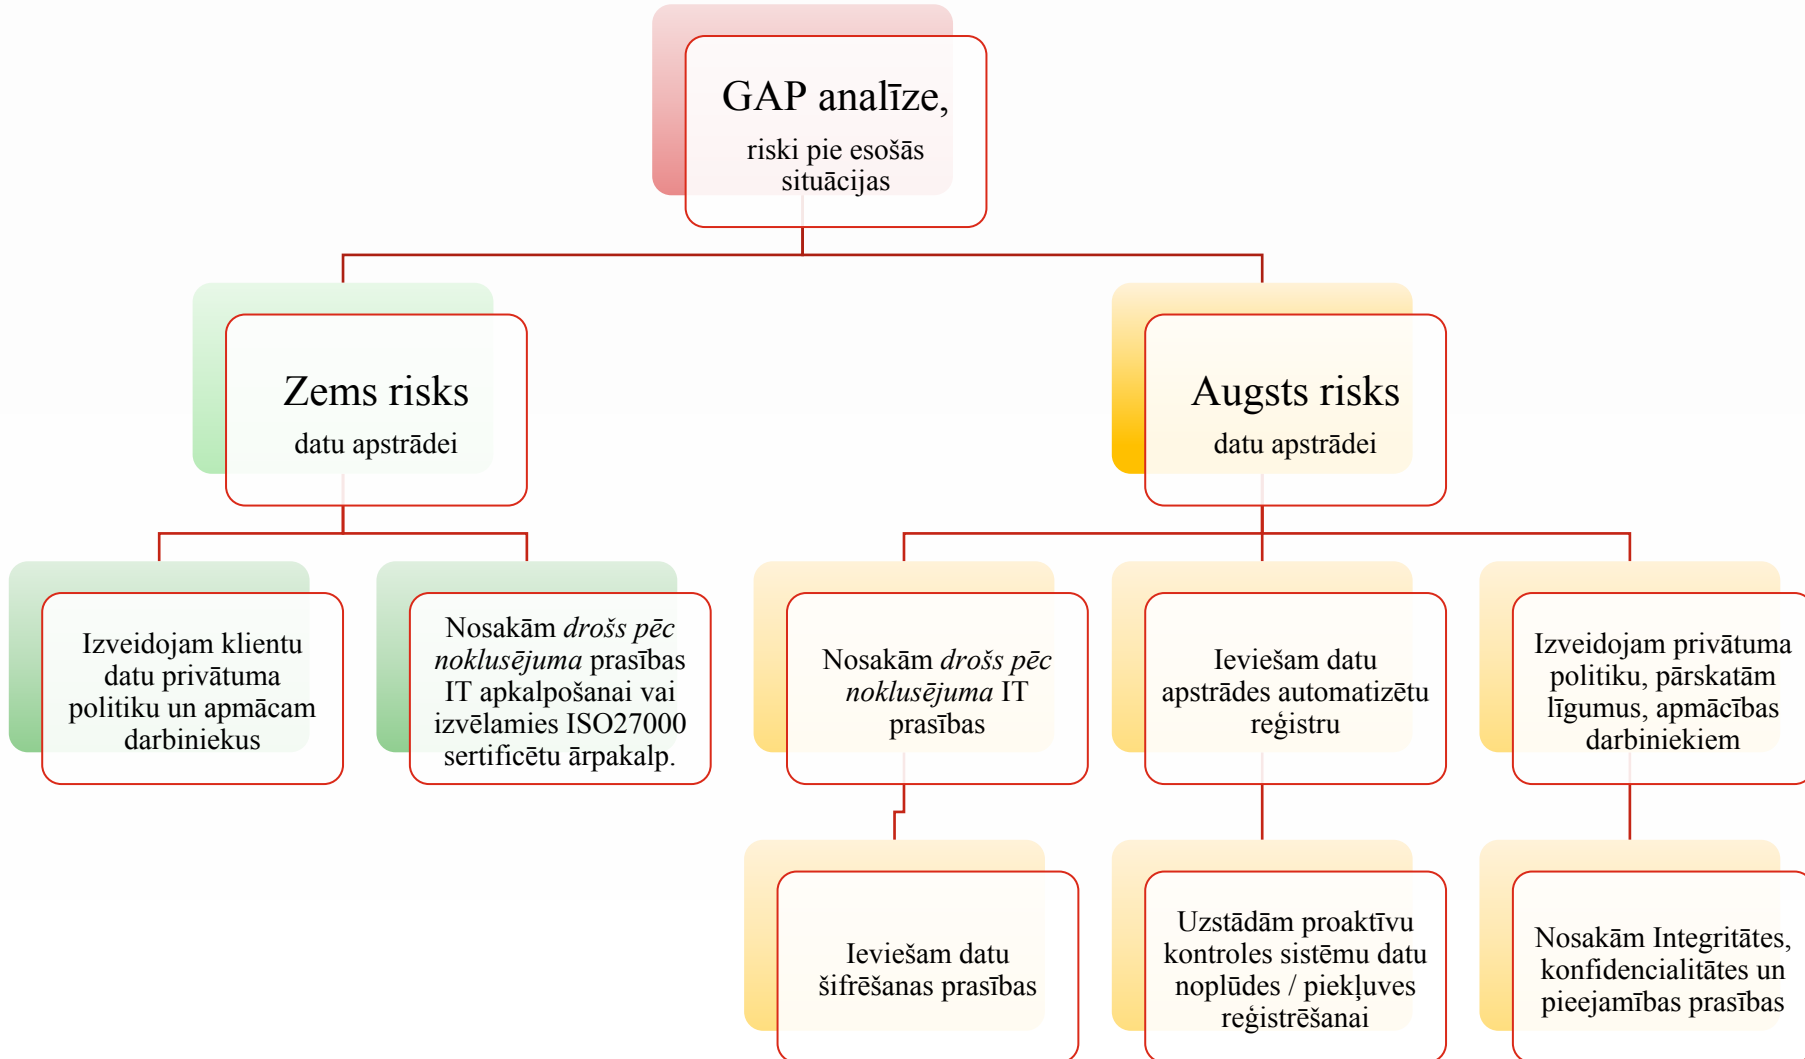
GAP analīze,
riski pie esošās situācijas

Zems risks
datu apstrādei

Augsts risks
datu apstrādei

Izveidojam klientu datu privātuma politiku un apmācam darbiniekus

Nosakām *drošs pēc noklusējuma* prasības IT apkalpošanai vai izvēlamies ISO27000 sertificētu ārpakalp.

Nosakām *drošs pēc noklusējuma* IT prasības

Ieviešam datu apstrādes automatizētu reģistru

Izveidojam privātuma politiku, pārskatām līgumus, apmācības darbiniekiem

Ieviešam datu šifrēšanas prasības

Uzstādām proaktīvu kontroles sistēmu datu noplūdes / piekļuves reģistrēšanai

Nosakām Integritātes, konfidencialitātes un pieejamības prasības